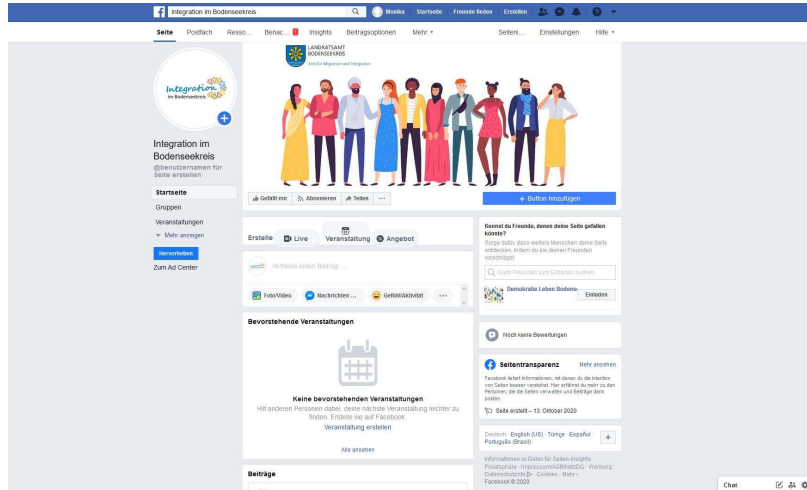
Integration im Bodenseekreis

Monika Startseite Freunde finden Erstellen

Seite Postfach Resso... Benac... 1 Insights Beitragsoptionen Mehr ▾ Seiten... Einstellungen Hilfe ▾

Integration im Bodenseekreis

Integration im Bodenseekreis
@benutzernamen für Seite erstellen

Startseite
Gruppen
Veranstaltungen
▾ Mehr anzeigen

Hervorheben
Zum Ad Center

LANDRATSAMT BODENSEEKREIS
Amt für Migration und Integration

Gefällt mir Abonnieren Teilen ···

+ Button hinzufügen

Erstelle Live Veranstaltung Angebot

Verfasse einen Beitrag ...

Foto/Video Nachrichten ... Gefühl/Aktivität ···

Bevorstehende Veranstaltungen

Keine bevorstehenden Veranstaltungen
Hilf anderen Personen dabei, deine nächste Veranstaltung leichter zu finden. Erstelle sie auf Facebook.
Veranstaltung erstellen

Alle ansehen

Beiträge

Kennst du Freunde, denen deine Seite gefallen könnte?
Sorge dafür, dass weitere Menschen deine Seite entdecken, indem du sie deinen Freunden vorschlägst.

Nach Freunden zum Einladen suchen

Demokratie Leben Bodens... Einladen

Noch keine Bewertungen

Seitentransparenz Mehr ansehen

Facebook liefert Informationen, mit denen du die Intention von Seiten besser verstehst. Hier erfährst du mehr zu den Personen, die die Seiten verwalten und Beiträge darin posten.

Seite erstellt – 13. Oktober 2020

Deutsch · English (US) · Türkçe · Español · Português (Brasil) +

Informationen zu Daten für Seiten-Insights
Privatsphäre · Impressum/AGB/NetzDG · Werbung · Datenschutzinfo · Cookies · Mehr ·
Facebook © 2020

Chat